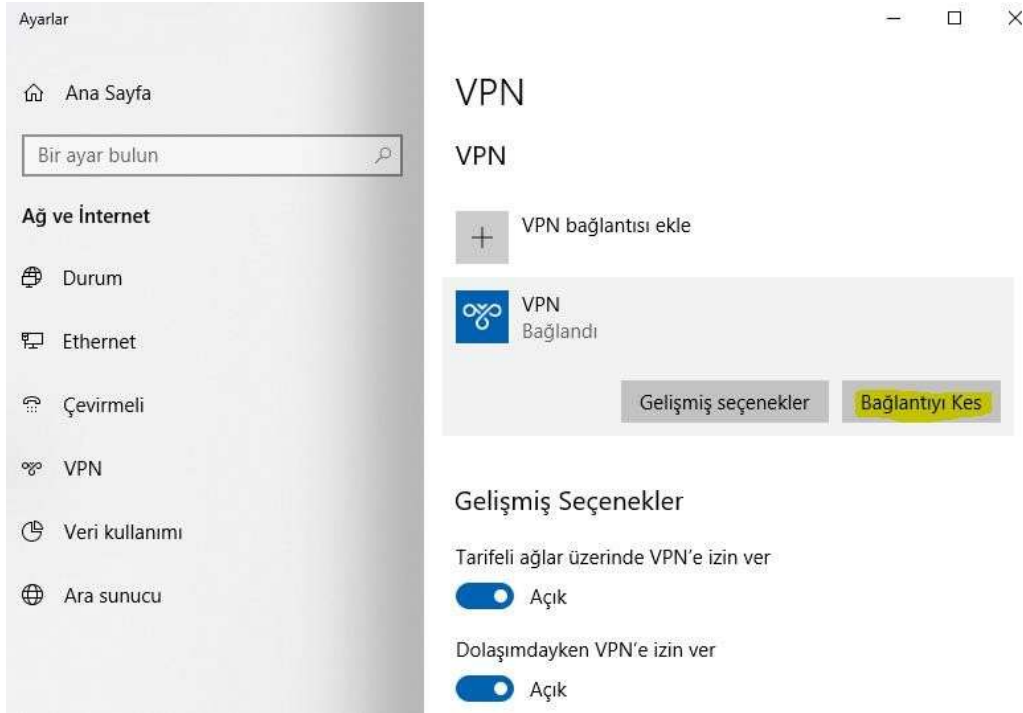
Ayarlar

Ana Sayfa

Bir ayar bulun

Ağ ve İnternet

Durum

Ethernet

Çevirmeli

VPN

Veri kullanımı

Ara sunucu

VPN

VPN

VPN bağlantısı ekle

VPN
Bağlandı

Gelişmiş seçenekler

Bağlantıyı Kes

Gelişmiş Seçenekler

Tarifeli ağlar üzerinde VPN'e izin ver

Açık

Dolaşımdayken VPN'e izin ver

Açık